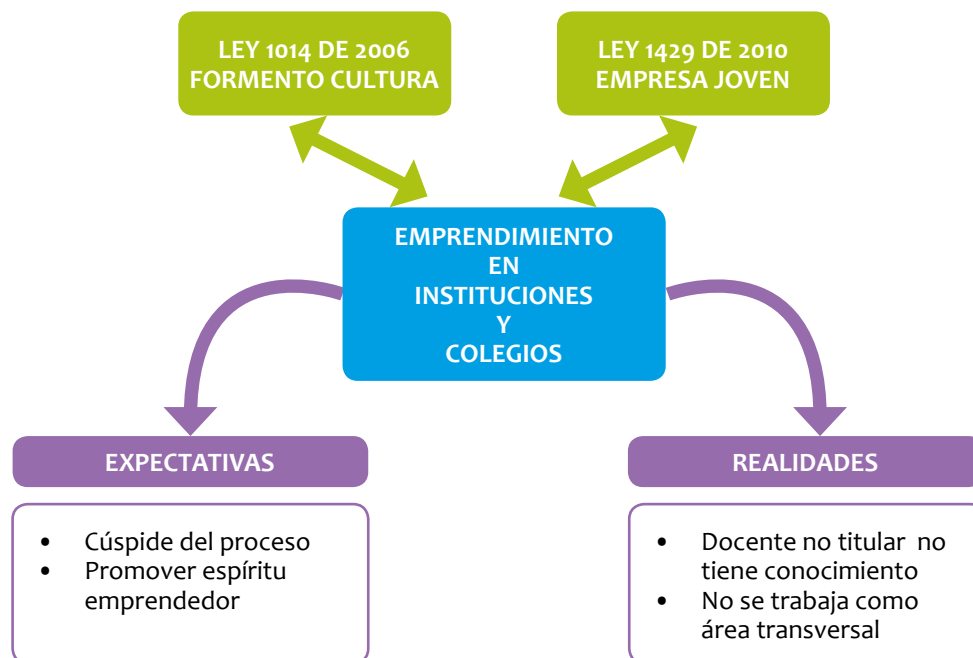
LEY 1014 DE 2006
FORMENTO CULTURA

LEY 1429 DE 2010
EMPRESA JOVEN

EMPRENDIMIENTO
EN
INSTITUCIONES
Y
COLEGIOS

EXPECTATIVAS

- Cúspide del proceso
- Promover espíritu emprendedor

REALIDADES

- Docente no titular no tiene conocimiento
- No se trabaja como área transversal